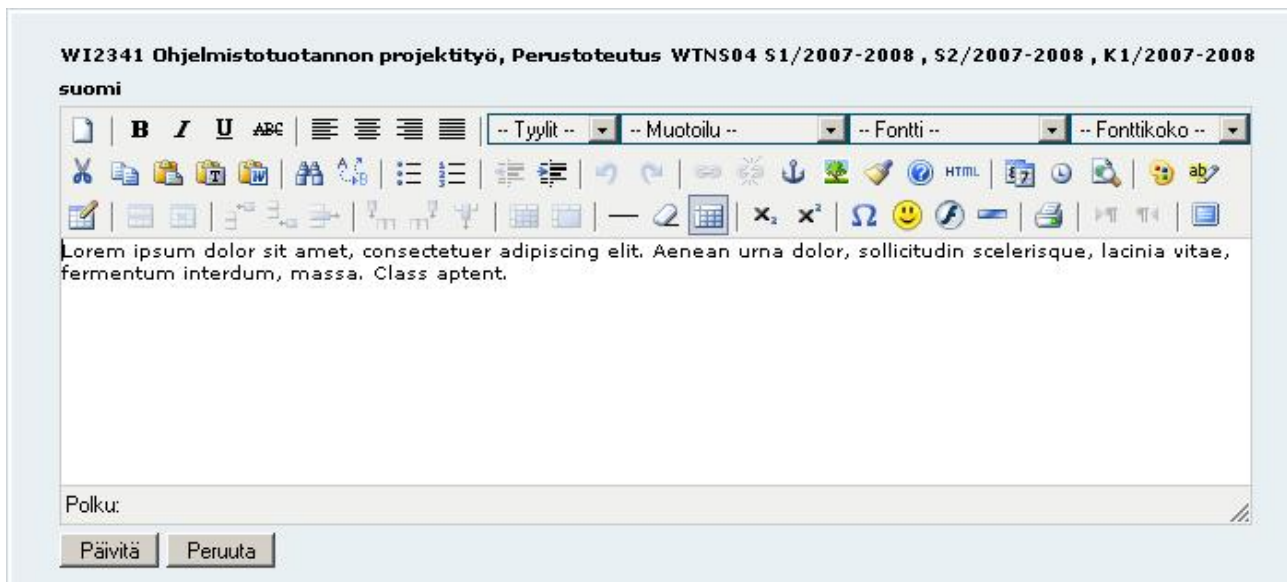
WI2341 Ohjelmistotuotannon projektityö, Perustoteutus WTNS04 S1/2007-2008 , S2/2007-2008 , K1/2007-2008 suomi

B I U ABC | -- Tyylit -- | -- Muotoilu -- | -- Fontti -- | -- Fonttikoko --

HTML

Lorem ipsum dolor sit amet, consectetuer adipiscing elit. Aenean urna dolor, sollicitudin scelerisque, lacinia vitae, fermentum interdum, massa. Class aptent.

Polku:

Päivitä | Peruuta